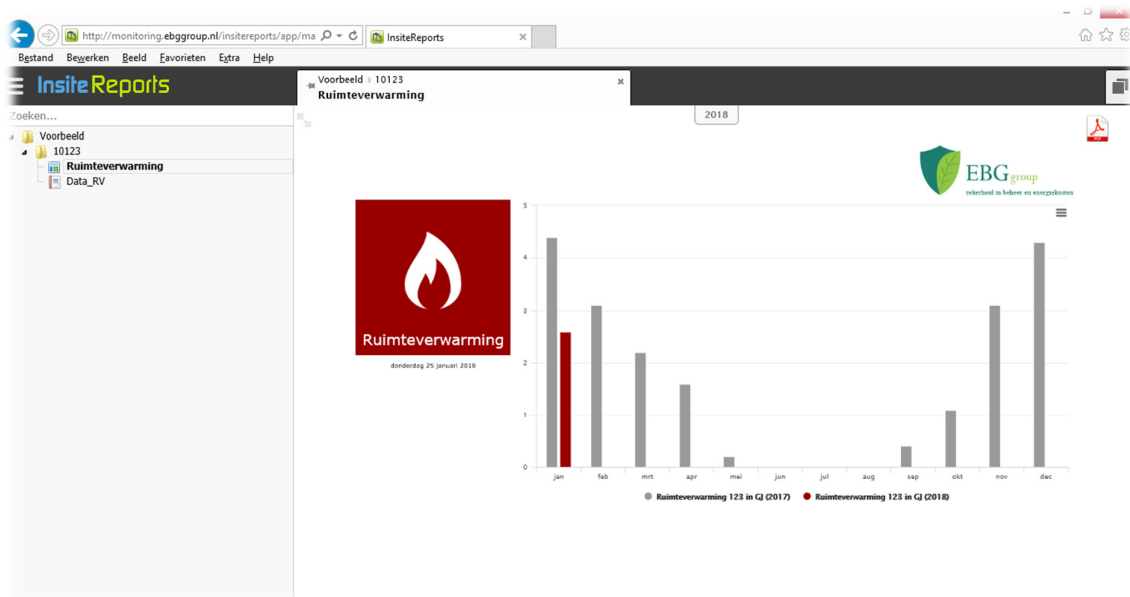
http://monitoring.ebggroup.nl/insitereports/app/ma

InsiteReports

Bestand Bewerken Beeld Favorieten Extra Help

InsiteReports

Voorbeeld › 10123
Ruimteverwarming

Zoeken...

Voorbeeld
10123
Ruimteverwarming
Data_RV

2018

EBG group
zekerheid in beheer en energiekosten

Ruimteverwarming

donderdag 25 januari 2018

5
4
3
2
1
0

jan feb mrt apr mei jun jul aug sep okt nov dec

Ruimteverwarming 123 in GJ (2017) Ruimteverwarming 123 in GJ (2018)